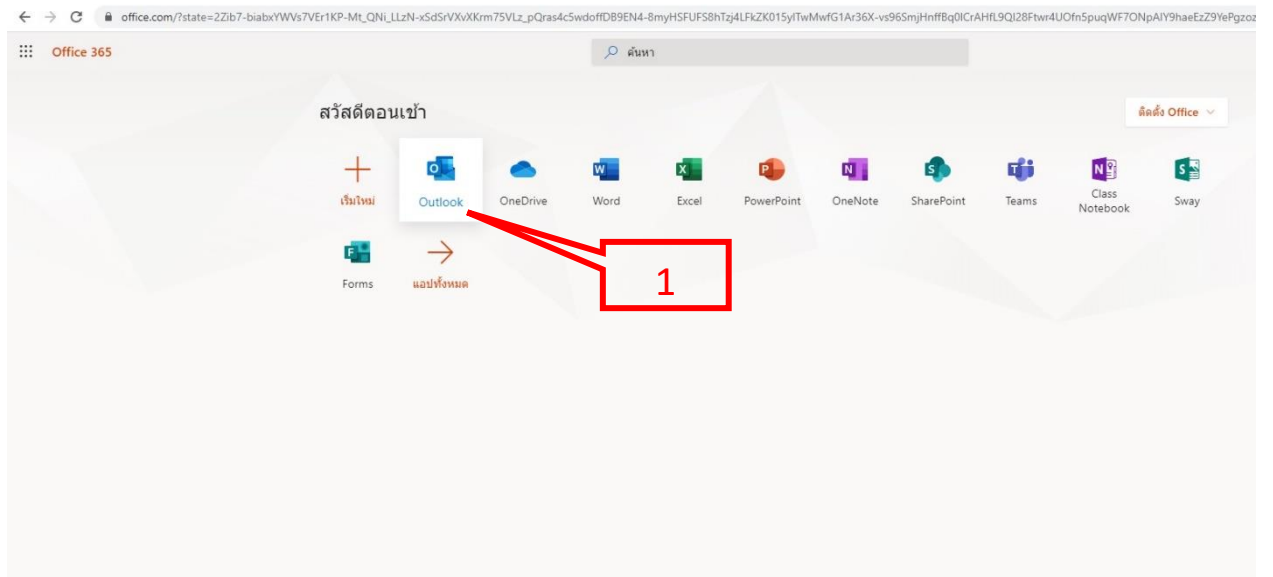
office.com/?state=2Zib7-biabxYWVs7VEr1KP-Mt_QNi_LLzN-xSdSrVXvXKrm75VLz_pQras4c5wdoffDB9EN4-8myHSFUFS8hTzj4LFkZK015ylTwMwfG1Ar36X-vs96SmjHnffBq0lCrAHfL9QI28Ftwr4UOfn5puqWF7ONpAIY9haeEzZ9YePgzoz

Office 365

ค้นหา

สวัสดีตอนเช้า

ติดตั้ง Office

เริ่มใหม่

Outlook

OneDrive

Word

Excel

PowerPoint

OneNote

SharePoint

Teams

Class Notebook

Sway

Forms

แอปทั้งหมด

1